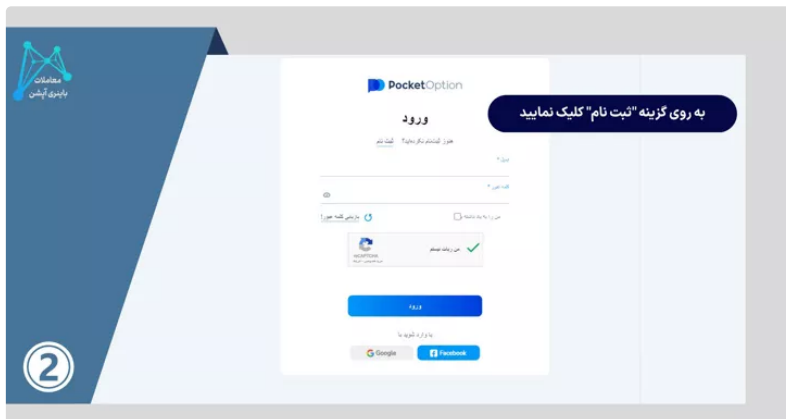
معاملات
باینری آپشن

PocketOption

ورود

هنوز ثبت‌نام نکرده‌اید؟ ثبت نام

ایمیل *

کلمه عبور *

مرا به یاد داشته باش

بازیابی کلمه عبور

من ربات نیستم

reCAPTCHA

ورود

یا وارد شوید با

Google

Facebook

به روی گزینه "ثبت نام" کلیک نمایید

2